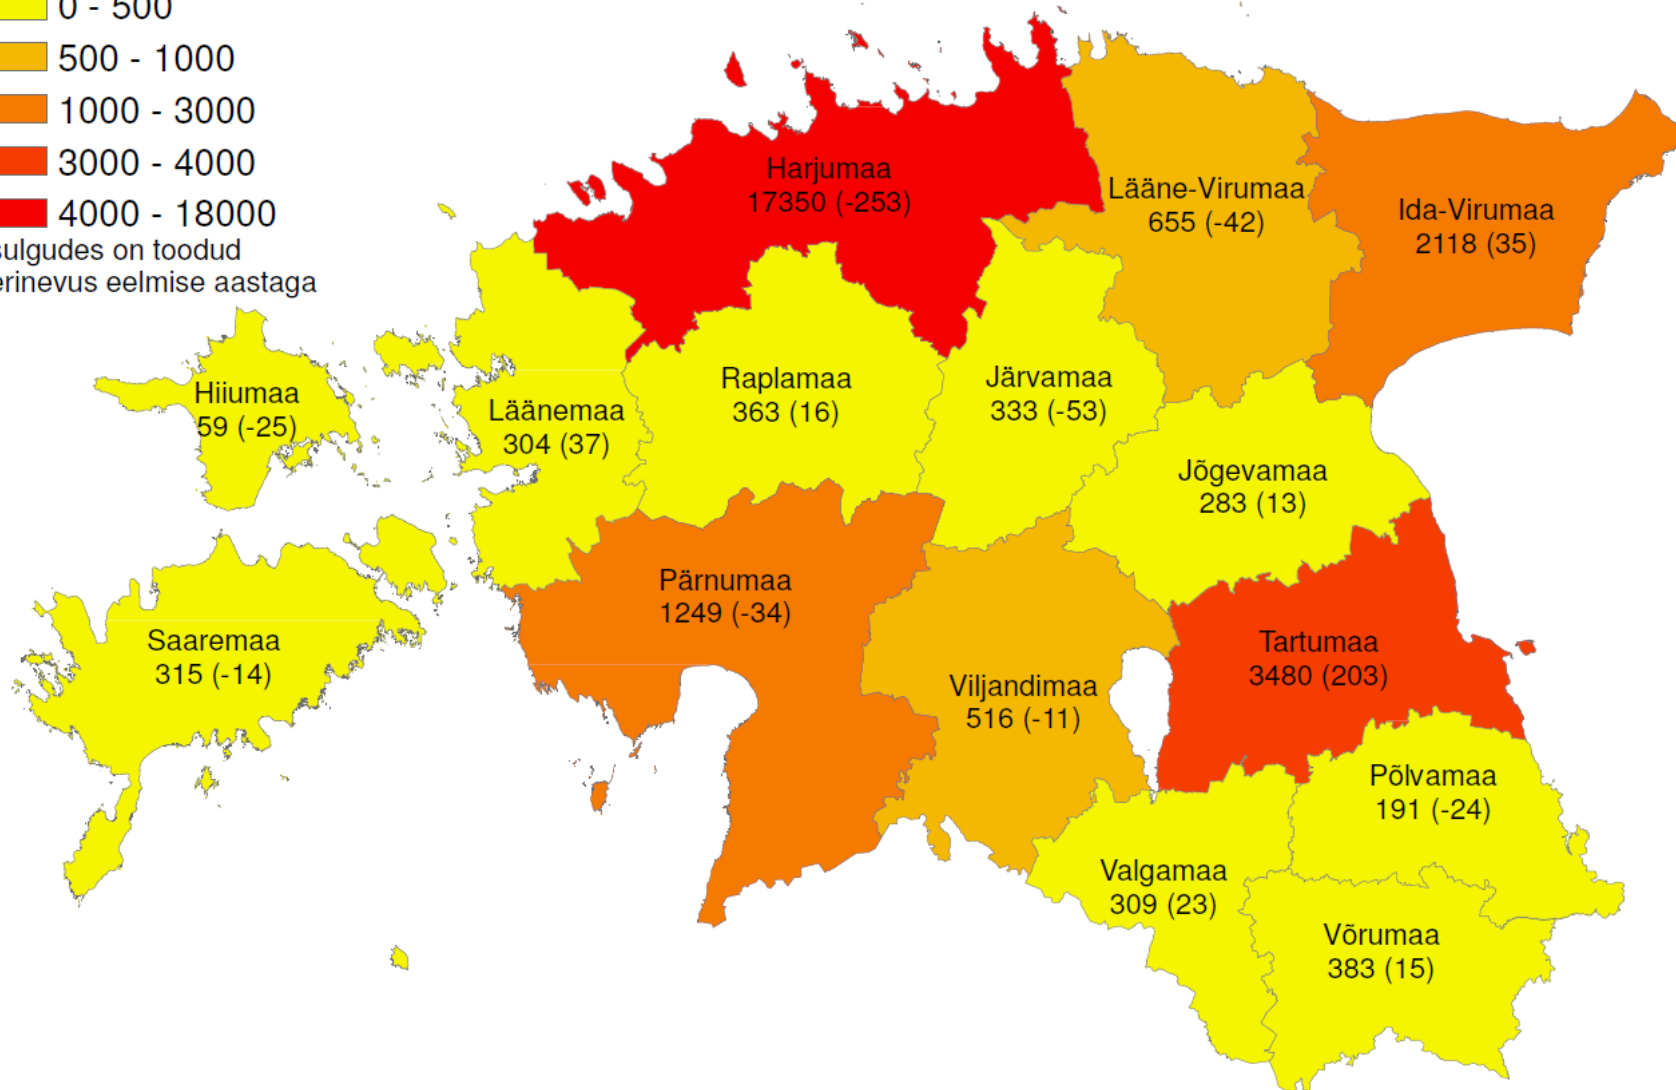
0 - 500
500 - 1000
1000 - 3000
3000 - 4000
4000 - 18000
sulgudes on toodud erinevus eelmise aastaga

Harjumaa
17350 (-253)

Lääne-Virumaa
655 (-42)

Ida-Virumaa
2118 (35)

Hiiumaa
59 (-25)

Läänemaa
304 (37)

Raplamaa
363 (16)

Järvamaa
333 (-53)

Jõgevamaa
283 (13)

Pärnumaa
1249 (-34)

Saaremaa
315 (-14)

Tartumaa
3480 (203)

Viljandimaa
516 (-11)

Põlvamaa
191 (-24)

Valgamaa
309 (23)

Võrumaa
383 (15)